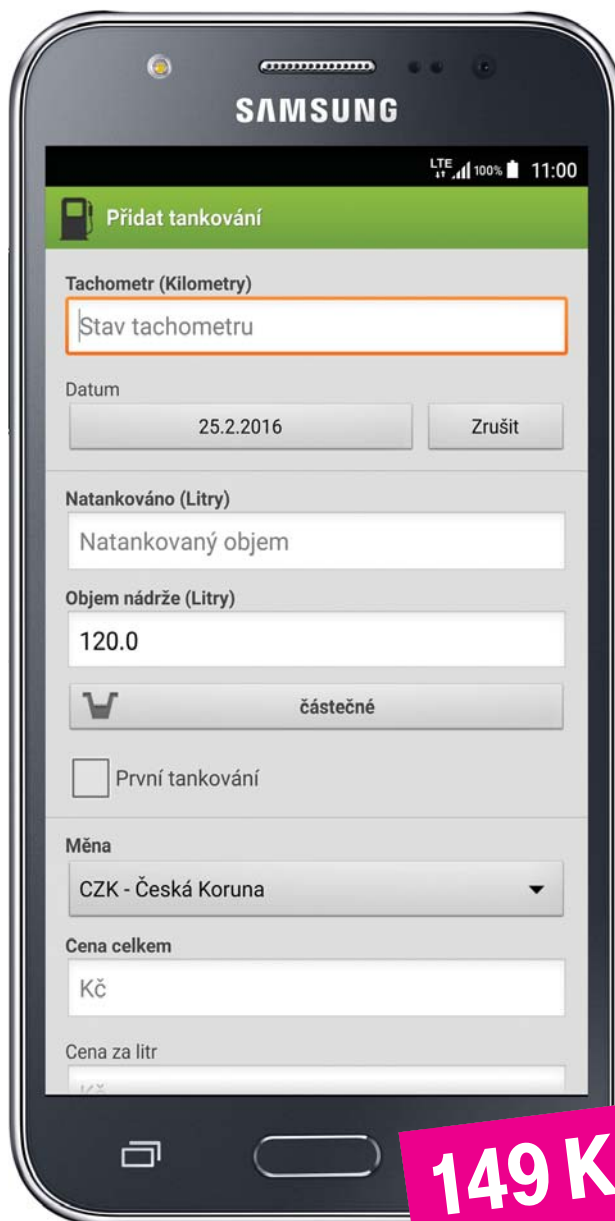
SAMSUNG

LTE 100% 11:00

Přidat tankování

Tachometr (Kilometry)

Stav tachometru

Datum

25.2.2016

Zrušit

Natankováno (Litry)

Natankovaný objem

Objem nádrže (Litry)

120.0

částečné

První tankování

Měna

CZK - Česká Koruna

Cena celkem

Kč

Cena za litr

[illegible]

149 K